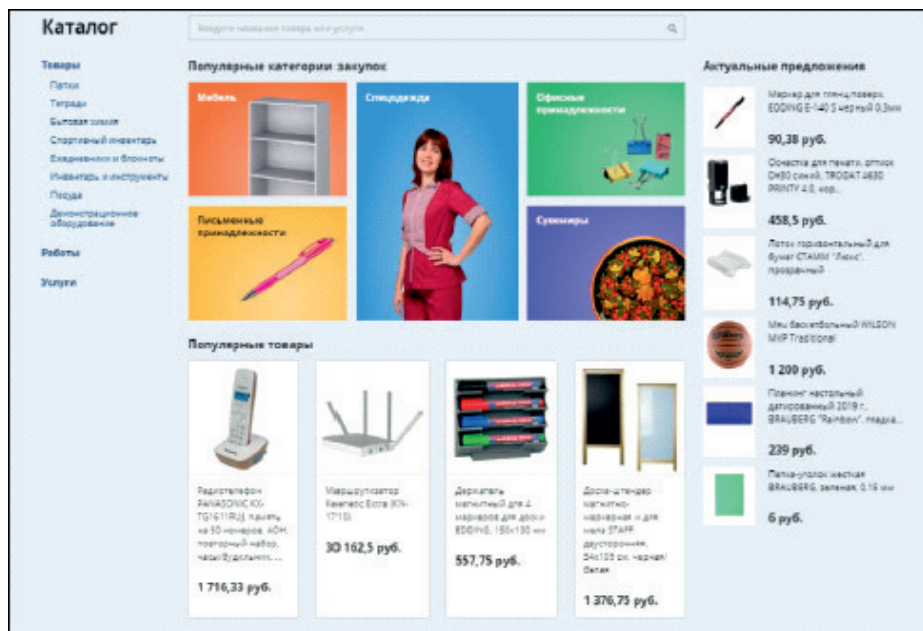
Каталог

Введите название товара или услуги

Товары
Папки
Тетради
Бытовая химия
Спортивный инвентарь
Ежедневники и блокноты
Инвентарь и инструменты
Посуда
Демонстрационное оборудование

Работы

Услуги

Популярные категории закупок

Мебель

Спецодежда

Офисные принадлежности

Письменные принадлежности

Сувениры

Популярные товары

Радиотелефон PANASONIC KX-TG1611RUJ, память на 50 номеров, АОН, повторный набор, часы/будильник, ...

1 716,33 руб.

Маршрутизатор Keenetic Extra (KN-1710)

30 162,5 руб.

Держатель магнитный для 4 маркеров для доски EDDING, 150×130 мм

557,75 руб.

Доска-штендер магнитно-маркерная и для мела STAFF двусторонняя, 54х105 см, черная/белая

1 376,75 руб.

Актуальные предложения

Маркер для глянцевых EDDING E-140 S черный 0,3мм

90,38 руб.

Оснастка для печати, оттиск D=30 синий, TRODAT 4630 PRINTY 4.0, кор...

458,5 руб.

Лоток горизонтальный для бумаг СТАММ "Люкс", прозрачный

114,75 руб.

Мяч баскетбольный WILSON MVP Traditional

1 200 руб.

Планинг настольный датированный 2019 г., BRAUBERG "Rainbow", гладкая...

239 руб.

Папка-уголок жесткая BRAUBERG, зеленая, 0,15 мм

6 руб.